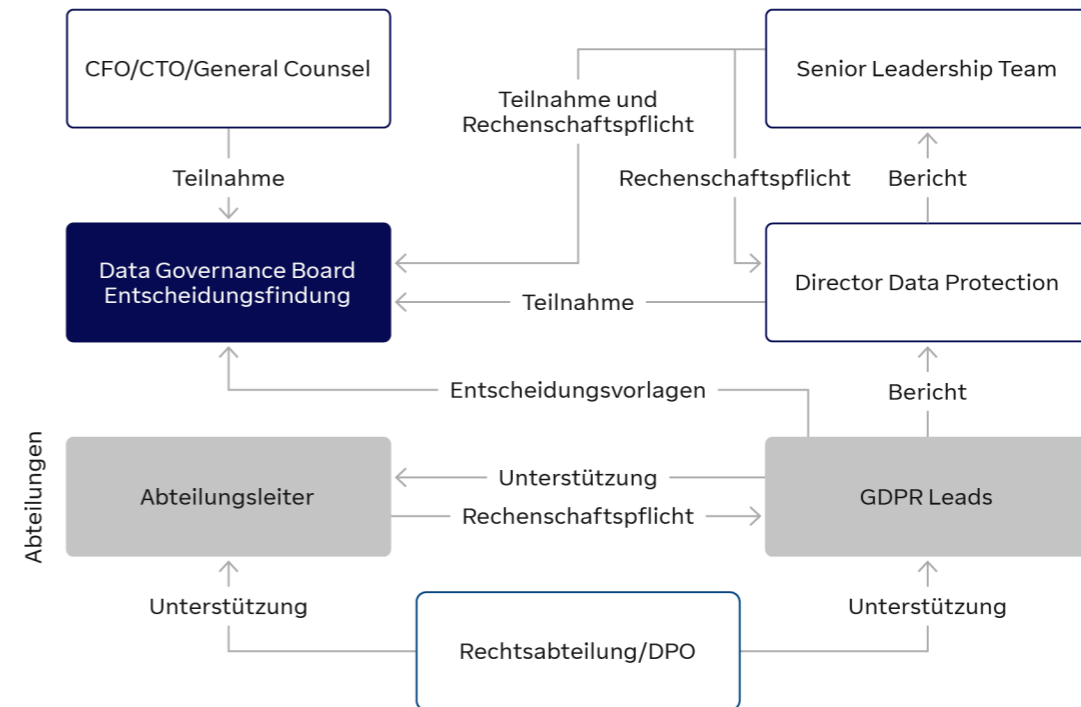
CFO/CTO/General Counsel

Senior Leadership Team

Teilnahme und Rechenschaftspflicht

Teilnahme

Rechenschaftspflicht

Bericht

Data Governance Board Entscheidungsfindung

Teilnahme

Director Data Protection

Entscheidungsvorlagen

Bericht

Abteilungen

Abteilungsleiter

Unterstützung

Rechenschaftspflicht

GDPR Leads

Unterstützung

Rechtsabteilung/DPO

Unterstützung